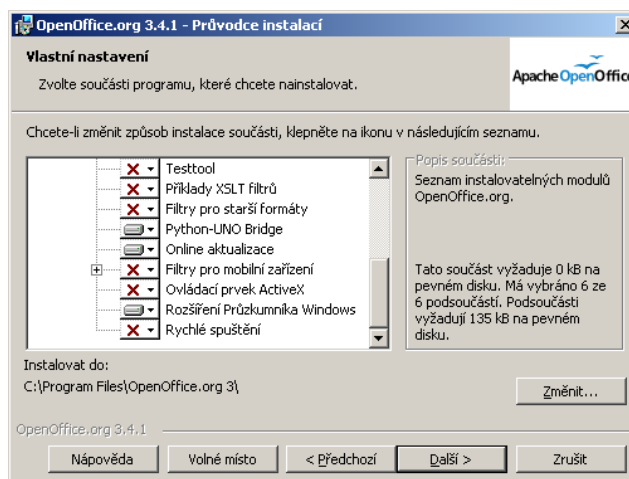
OpenOffice.org 3.4.1 - Průvodce instalací

Vlastní nastavení

Zvolte součásti programu, které chcete nainstalovat.

ApacheOpenOffic

Chcete-li změnit způsob instalace součásti, klepněte na ikonu v následujícím seznamu.

Testtool
Příklady XSLT filtrů
Filtry pro starší formáty
Python-UNO Bridge
Online aktualizace
Filtry pro mobilní zařízení
Ovládací prvek ActiveX
Rozšíření Průzkumníka Windows
Rychlé spuštění

Popis součásti:
Seznam instalovatelných modulů OpenOffice.org.

Tato součást vyžaduje 0 kB na pevném disku. Má vybráno 6 ze 6 podsoučástí. Podsoučásti vyžadují 135 kB na pevném disku.

Instalovat do:
C:\Program Files\OpenOffice.org 3\

Změnit...

OpenOffice.org 3.4.1

Nápověda | Volné místo | < Předchozí | Další > | Zrušit